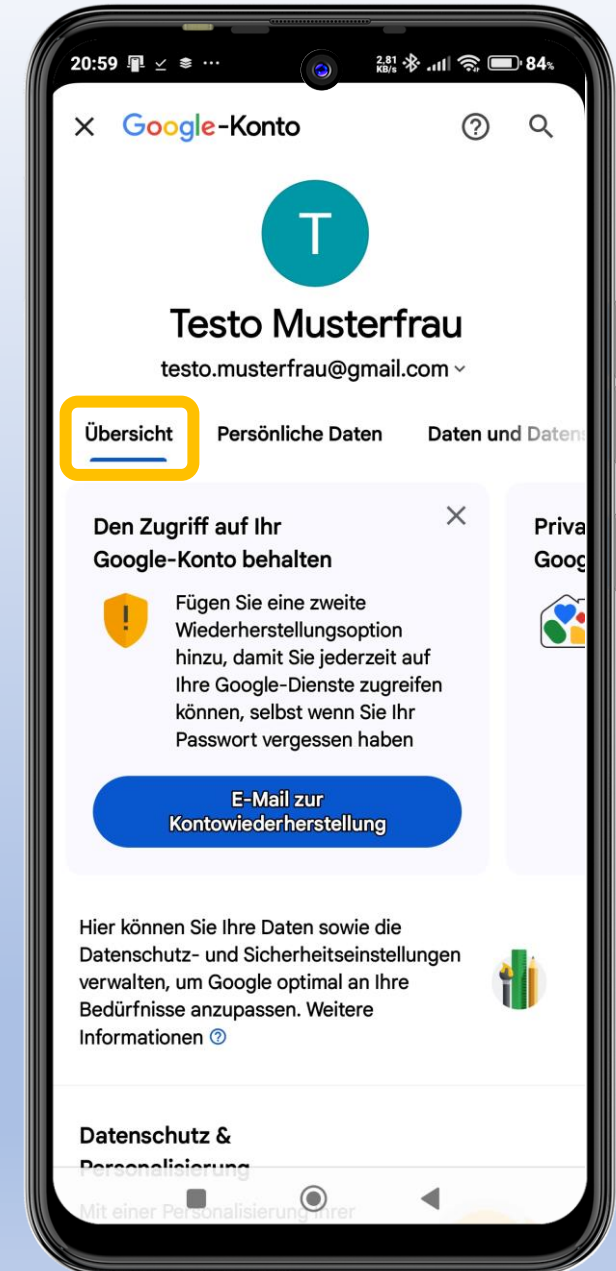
20:59 ··· 2.81 KB/s 84%

Google-Konto

T

Testo Musterfrau

testo.musterfrau@gmail.com

Übersicht Persönliche Daten Daten und Daten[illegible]

Den Zugriff auf Ihr Google-Konto behalten

Fügen Sie eine zweite Wiederherstellungsoption hinzu, damit Sie jederzeit auf Ihre Google-Dienste zugreifen können, selbst wenn Sie Ihr Passwort vergessen haben

E-Mail zur Kontowiederherstellung

Priva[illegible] Goog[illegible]

Hier können Sie Ihre Daten sowie die Datenschutz- und Sicherheitseinstellungen verwalten, um Google optimal an Ihre Bedürfnisse anzupassen. Weitere Informationen

Datenschutz & Personalisierung

Mit einer Personalisierung Ihrer